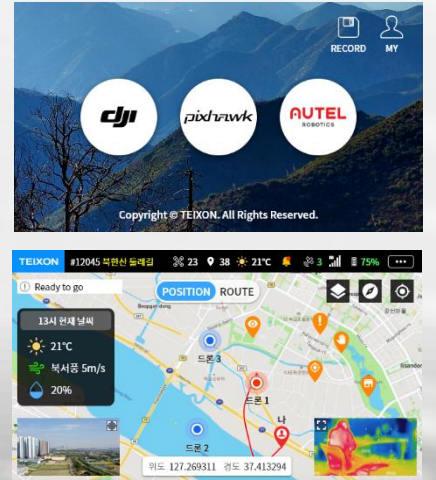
RECORD
MY
dji
pixhawk
AUTEL ROBOTICS
Copyright © TEIXON. All Rights Reserved.

TEIXON #12045 북한산 둘레길 23 38 21°C 3 75% •••
Ready to go
POSITION ROUTE
13시 현재 날씨
21°C
북서풍 5m/s
20%
드론 3
드론 1
나
드론 2
위도 127.269311 경도 37.413294